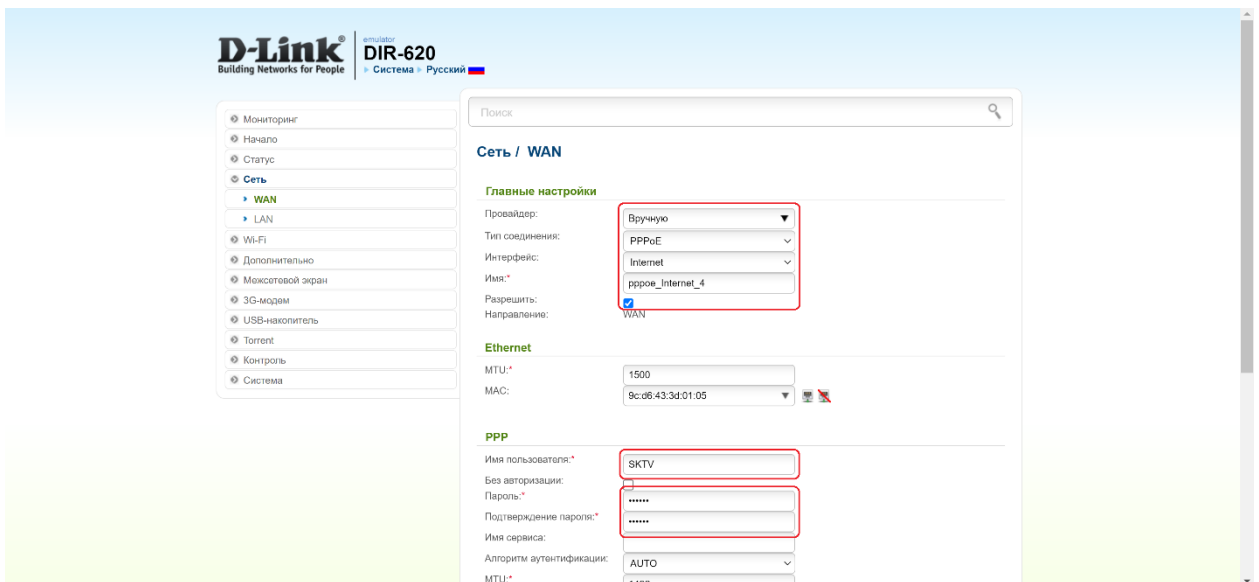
D-Link®
Building Networks for People

emulator
DIR-620
▸ Система ▸ Русский

Мониторинг
Начало
Статус
Сеть
WAN
LAN
Wi-Fi
Дополнительно
Межсетевой экран
3G-модем
USB-накопитель
Torrent
Контроль
Система

Поиск

Сеть / WAN

Главные настройки

Провайдер: Вручную
Тип соединения: PPPoE
Интерфейс: Internet
Имя:* pppoe_Internet_4
Разрешить:
Направление: WAN

Ethernet

MTU:* 1500
MAC: 9c:d6:43:3d:01:05

PPP

Имя пользователя:* SKTV
Без авторизации:
Пароль:* ••••••
Подтверждение пароля:* ••••••
Имя сервиса:
Алгоритм аутентификации: AUTO
MTU:* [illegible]